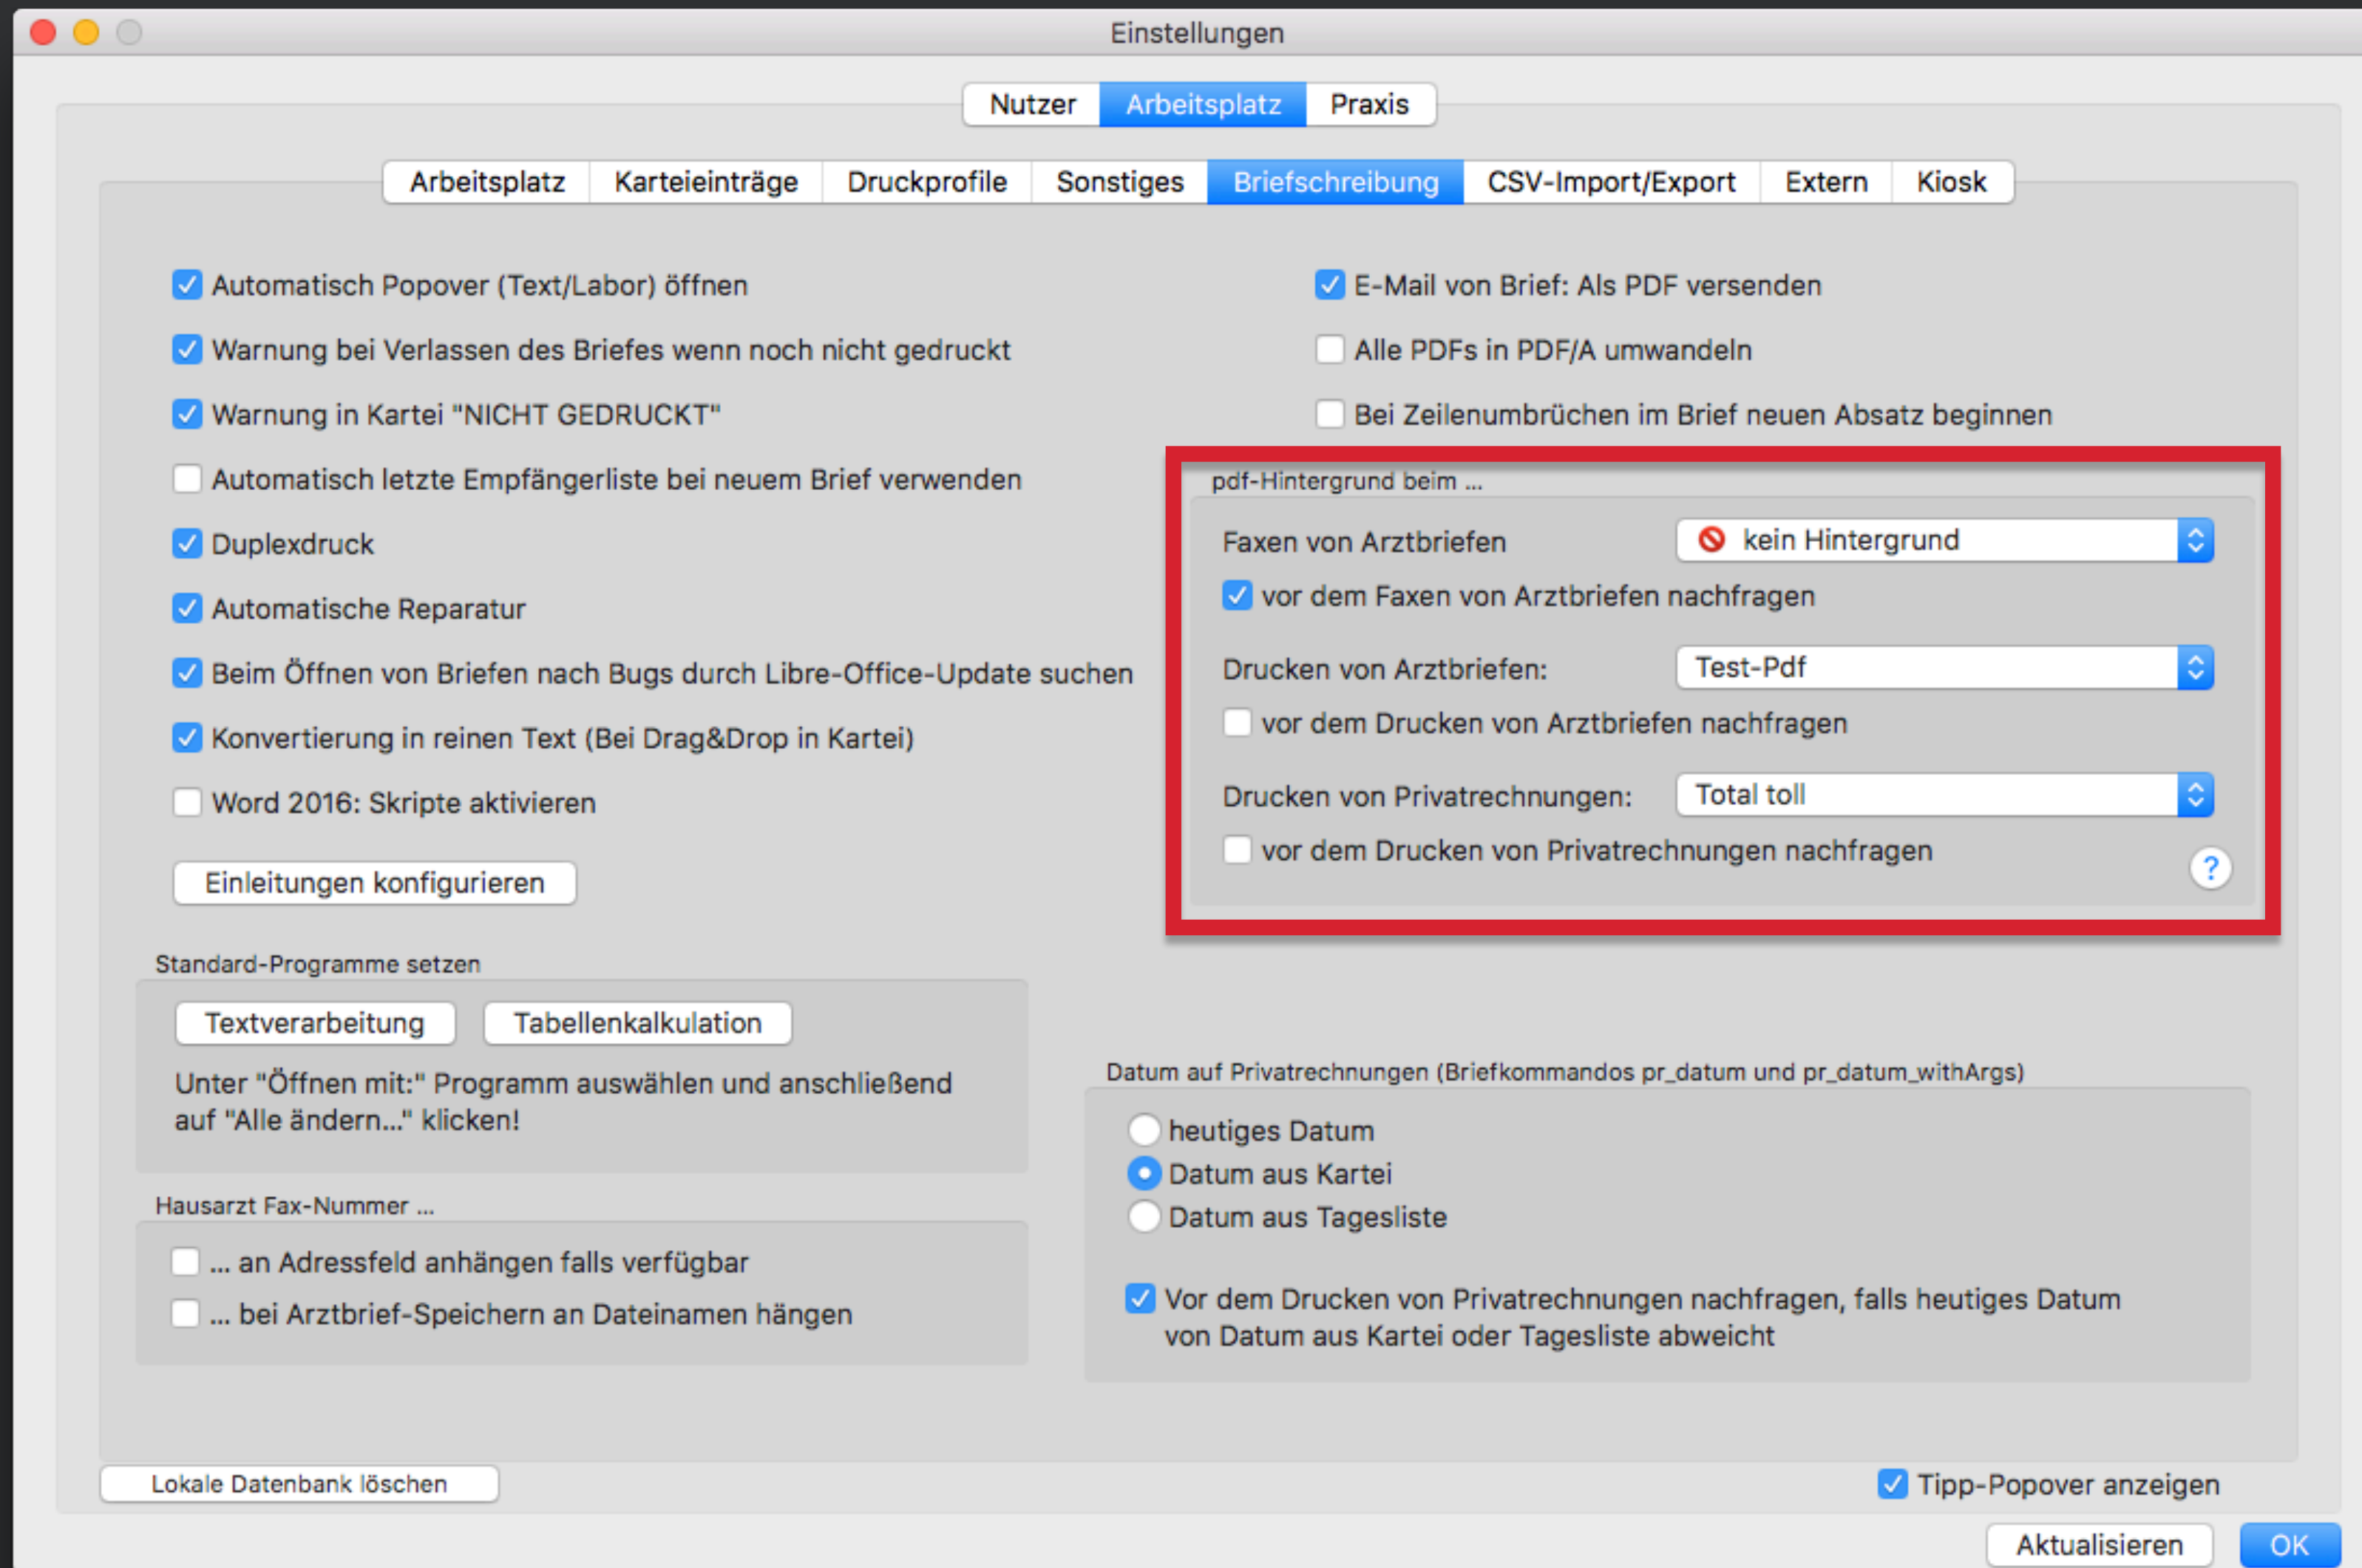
Einstellungen

Nutzer | Arbeitsplatz | Praxis

Arbeitsplatz | Karteieinträge | Druckprofile | Sonstiges | Briefschreibung | CSV-Import/Export | Extern | Kiosk

Automatisch Popover (Text/Labor) öffnen

Warnung bei Verlassen des Briefes wenn noch nicht gedruckt

Warnung in Kartei "NICHT GEDRUCKT"

Automatisch letzte Empfängerliste bei neuem Brief verwenden

Duplexdruck

Automatische Reparatur

Beim Öffnen von Briefen nach Bugs durch Libre-Office-Update suchen

Konvertierung in reinen Text (Bei Drag&Drop in Kartei)

Word 2016: Skripte aktivieren

Einleitungen konfigurieren

E-Mail von Brief: Als PDF versenden

Alle PDFs in PDF/A umwandeln

Bei Zeilenumbrüchen im Brief neuen Absatz beginnen

pdf-Hintergrund beim ...

Faxen von Arztbriefen

kein Hintergrund

vor dem Faxen von Arztbriefen nachfragen

Drucken von Arztbriefen:

Test-Pdf

vor dem Drucken von Arztbriefen nachfragen

Drucken von Privatrechnungen:

Total toll

vor dem Drucken von Privatrechnungen nachfragen

?

Standard-Programme setzen

Textverarbeitung

Tabellenkalkulation

Unter "Öffnen mit:" Programm auswählen und anschließend auf "Alle ändern..." klicken!

Hausarzt Fax-Nummer ...

... an Adressfeld anhängen falls verfügbar

... bei Arztbrief-Speichern an Dateinamen hängen

Datum auf Privatrechnungen (Briefkommandos pr_datum und pr_datum_withArgs)

heutiges Datum

Datum aus Kartei

Datum aus Tagesliste

Vor dem Drucken von Privatrechnungen nachfragen, falls heutiges Datum von Datum aus Kartei oder Tagesliste abweicht

Lokale Datenbank löschen

Tipp-Popover anzeigen

Aktualisieren

OK